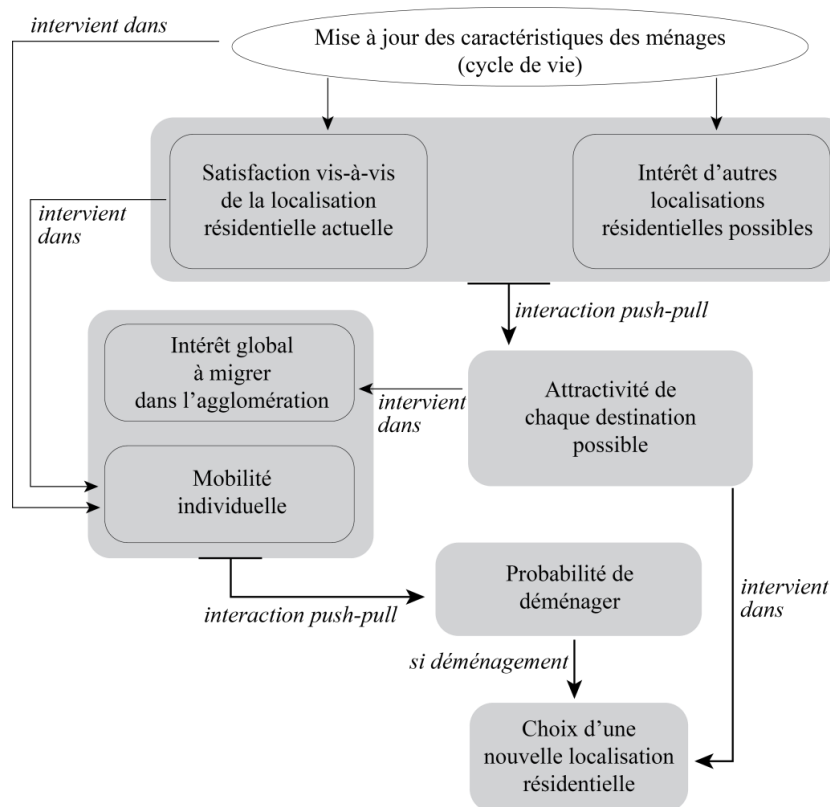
intervient dans

Mise à jour des caractéristiques des ménages (cycle de vie)

Satisfaction vis-à-vis de la localisation résidentielle actuelle

Intérêt d'autres localisations résidentielles possibles

intervient dans

interaction push-pull

Intérêt global à migrer dans l'agglomération

intervient dans

Attractivité de chaque destination possible

Mobilité individuelle

interaction push-pull

Probabilité de déménager

intervient dans

si déménagement

Choix d'une nouvelle localisation résidentielle